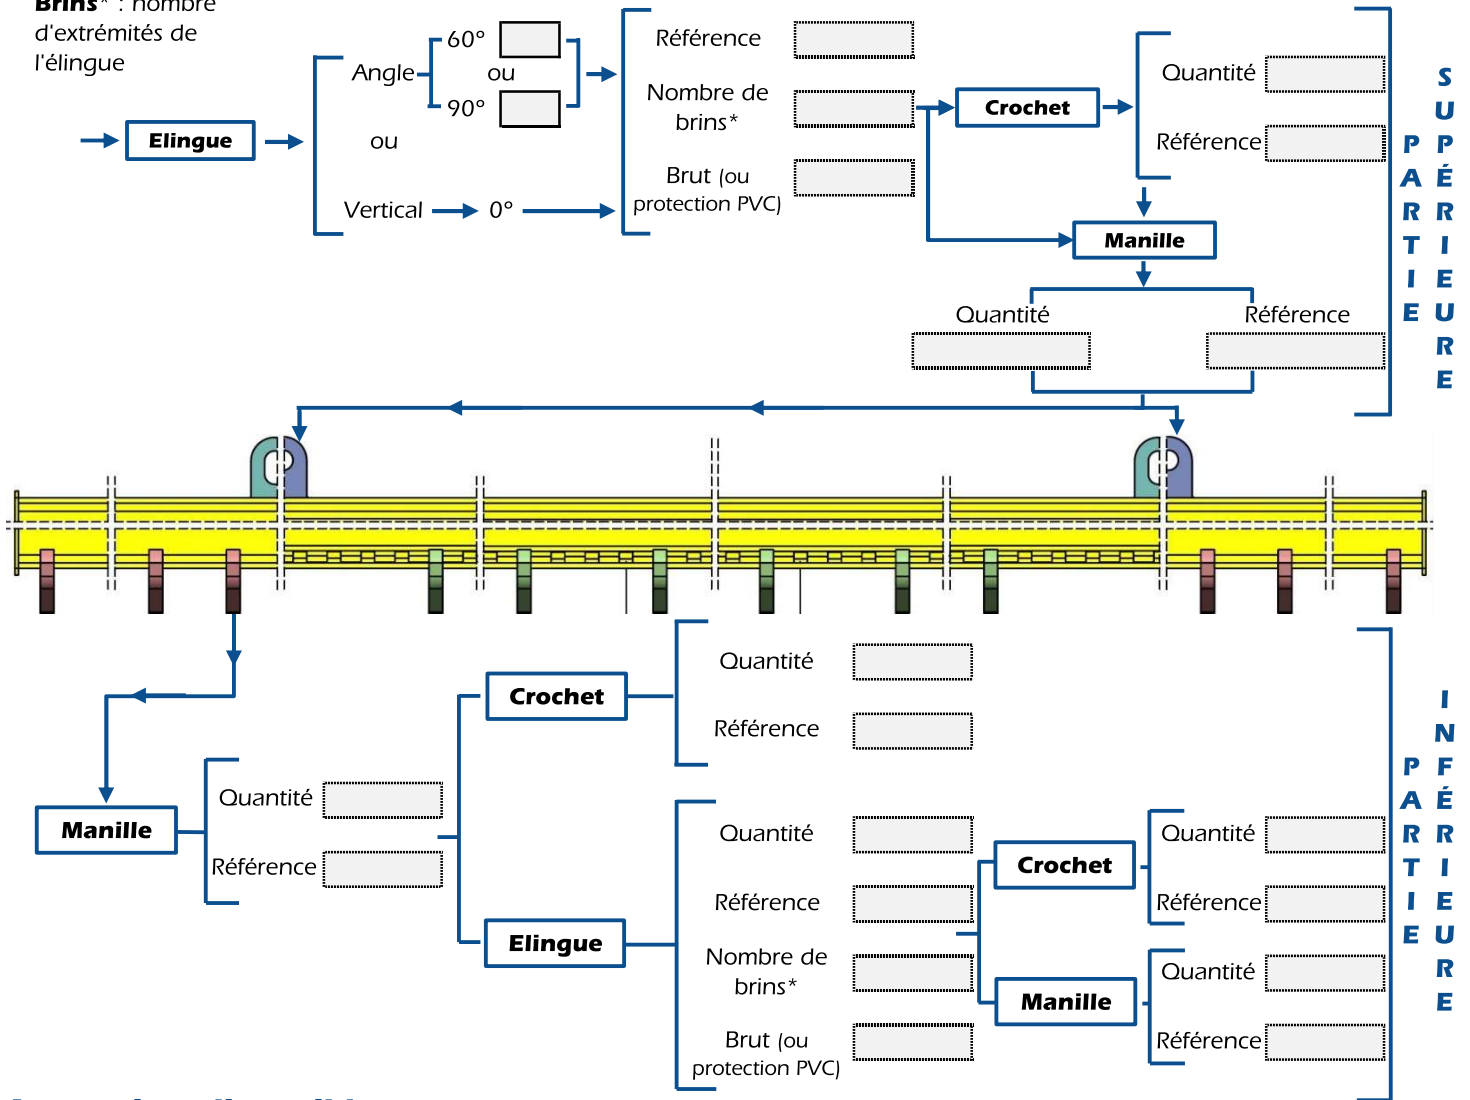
Brins* : nombre d'extrémités de l'élingue

Elingue

Angle 60° ou 90°

ou

Vertical 0°

Référence

Nombre de brins*

Brut (ou protection PVC)

Crochet

Quantité

Référence

Manille

Quantité

Référence

PARTIE SUPÉRIEURE

Manille

Quantité

Référence

Crochet

Quantité

Référence

Elingue

Quantité

Référence

Nombre de brins*

Brut (ou protection PVC)

Crochet

Quantité

Référence

Manille

Quantité

Référence

PARTIE INFÉRIEURE